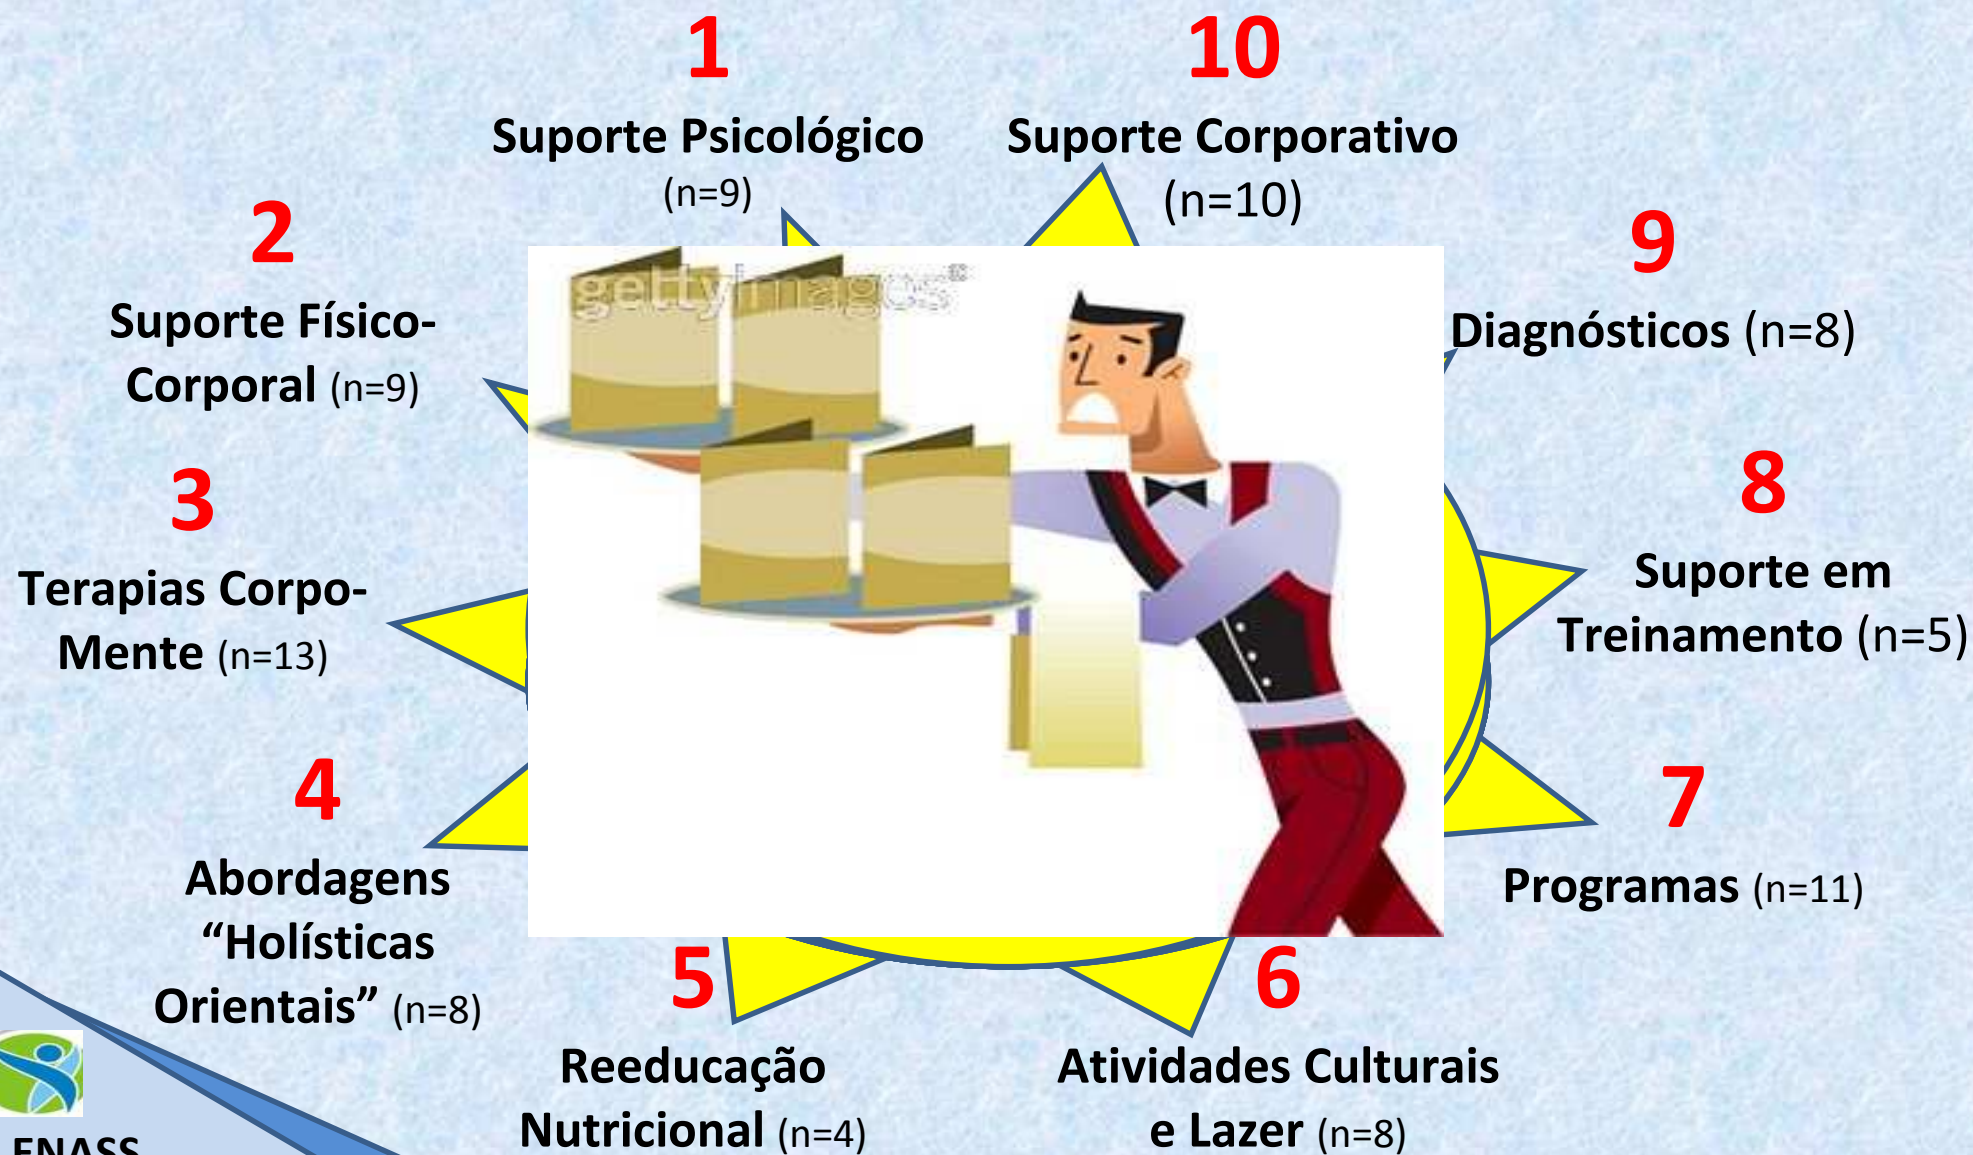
1
Suporte Psicológico (n=9)

10
Suporte Corporativo (n=10)

2
Suporte Físico-Corporal (n=9)

9
Diagnósticos (n=8)

gettyimages

3
Terapias Corpo-Mente (n=13)

8
Suporte em Treinamento (n=5)

4
Abordagens "Holísticas Orientais" (n=8)

7
Programas (n=11)

5
Reeducação Nutricional (n=4)

6
Atividades Culturais e Lazer (n=8)

ENASS